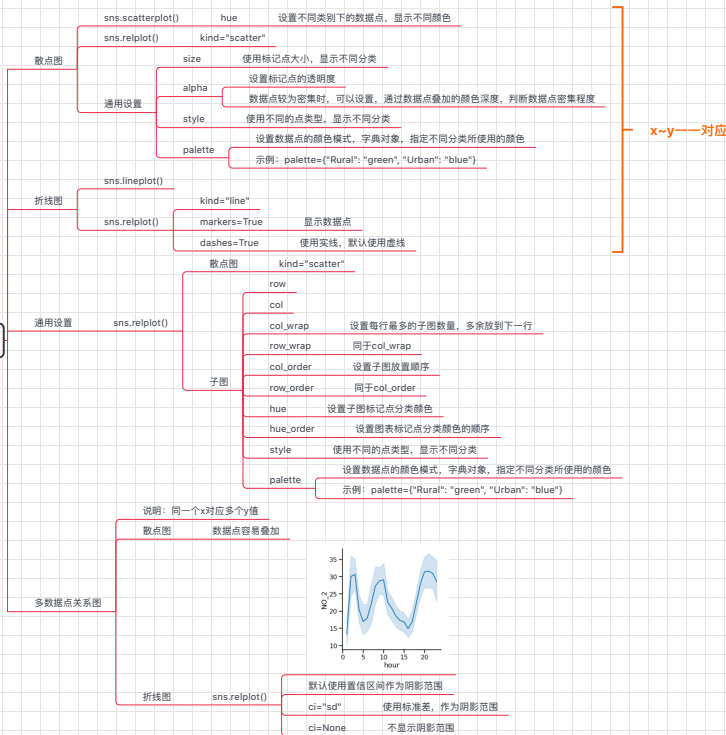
散点图

sns.scatterplot()　hue　设置不同类别下的数据点，显示不同颜色

sns.relplot()　kind="scatter"

通用设置

size　使用标记点大小，显示不同分类

alpha　设置标记点的透明度

数据点较为密集时，可以设置，通过数据点叠加的颜色深度，判断数据点密集程度

style　使用不同的点类型，显示不同分类

palette　设置数据点的颜色模式，字典对象，指定不同分类所使用的颜色

示例：palette={"Rural": "green", "Urban": "blue"}

折线图

sns.lineplot()

sns.relplot()　kind="line"

markers=True　显示数据点

dashes=True　使用实线，默认使用虚线

x~y一一对应

通用设置　sns.relplot()

散点图　kind="scatter"

子图

row

col

col_wrap　设置每行最多的子图数量，多余放到下一行

row_wrap　同于col_wrap

col_order　设置子图放置顺序

row_order　同于col_order

hue　设置子图标记点分类颜色

hue_order　设置图表标记点分类颜色的顺序

style　使用不同的点类型，显示不同分类

palette　设置数据点的颜色模式，字典对象，指定不同分类所使用的颜色

示例：palette={"Rural": "green", "Urban": "blue"}

多数据点关系图

说明：同一个x对应多个y值

散点图　数据点容易叠加

35
30
25
20
15
10
NO_2
0　5　10　15　20
hour

折线图　sns.relplot()

默认使用置信区间作为阴影范围

ci="sd"　使用标准差，作为阴影范围

ci=None　不显示阴影范围